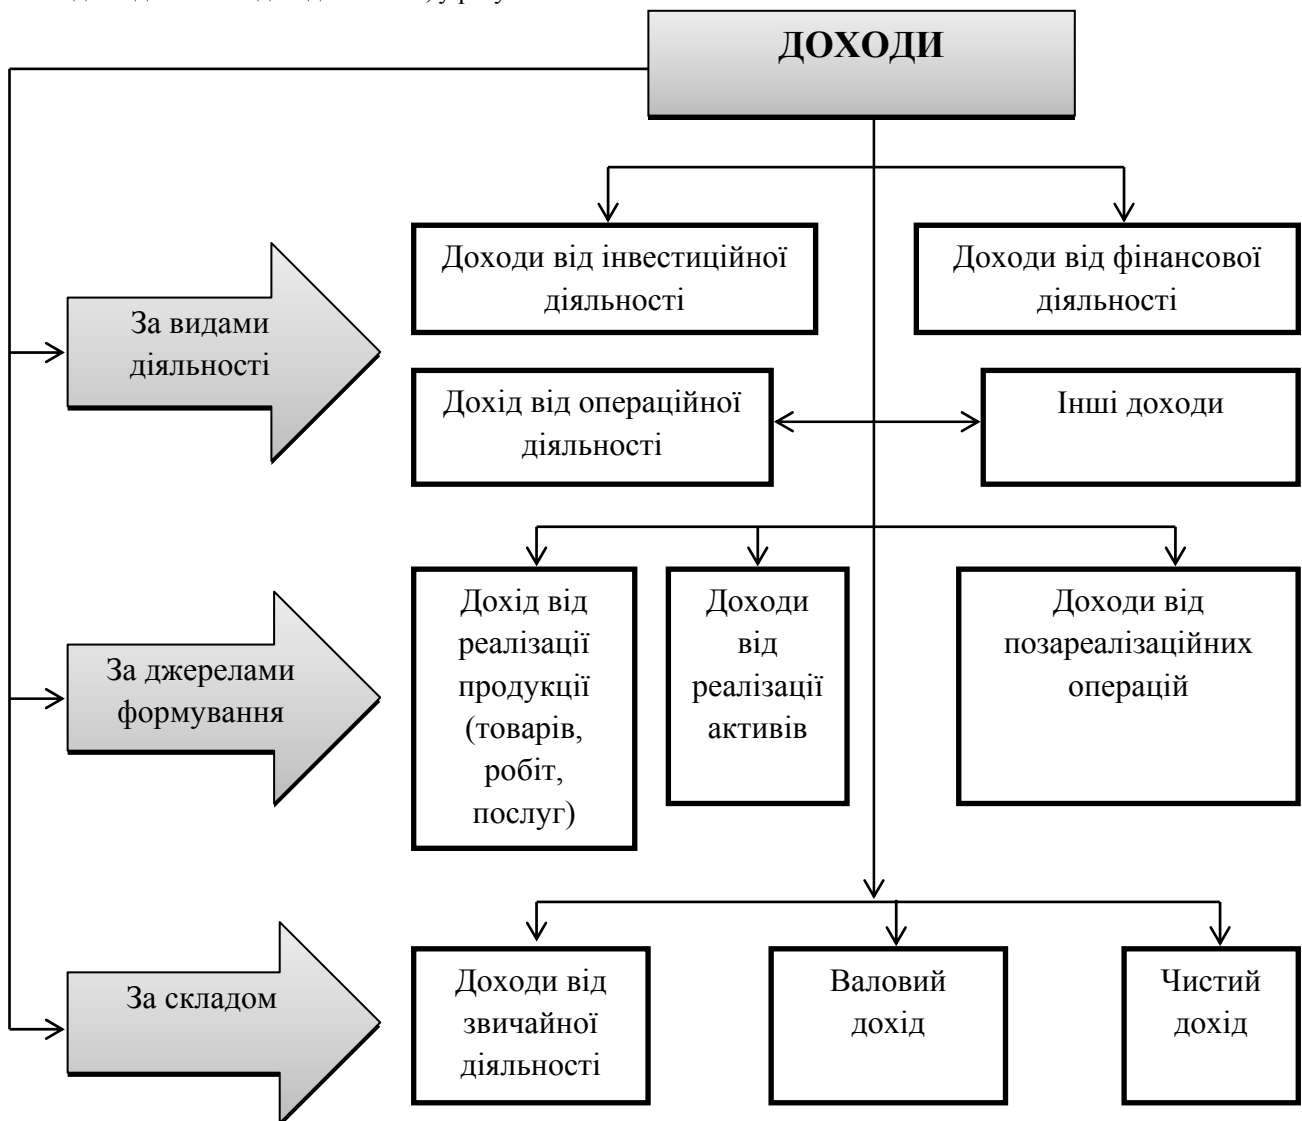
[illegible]

ДОХОДИ

За видами діяльності

Доходи від інвестиційної діяльності

Доходи від фінансової діяльності

Дохід від операційної діяльності

Інші доходи

За джерелами формування

Дохід від реалізації продукції (товарів, робіт, послуг)

Доходи від реалізації активів

Доходи від позареалізаційних операцій

За складом

Доходи від звичайної діяльності

Валовий дохід

Чистий дохід